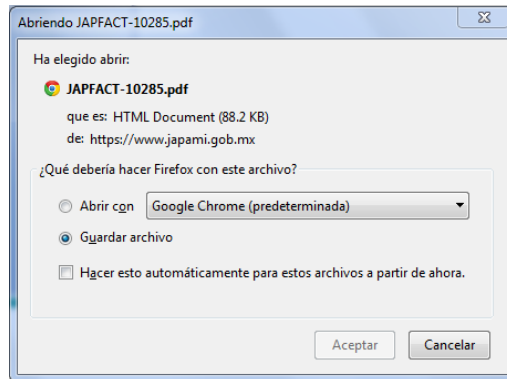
Abriendo JAPFACT-10285.pdf

Ha elegido abrir:

JAPFACT-10285.pdf

que es: HTML Document (88.2 KB)

de: https://www.japami.gob.mx

¿Qué debería hacer Firefox con este archivo?

Abrir con Google Chrome (predeterminada)

Guardar archivo

Hacer esto automáticamente para estos archivos a partir de ahora.

Aceptar Cancelar